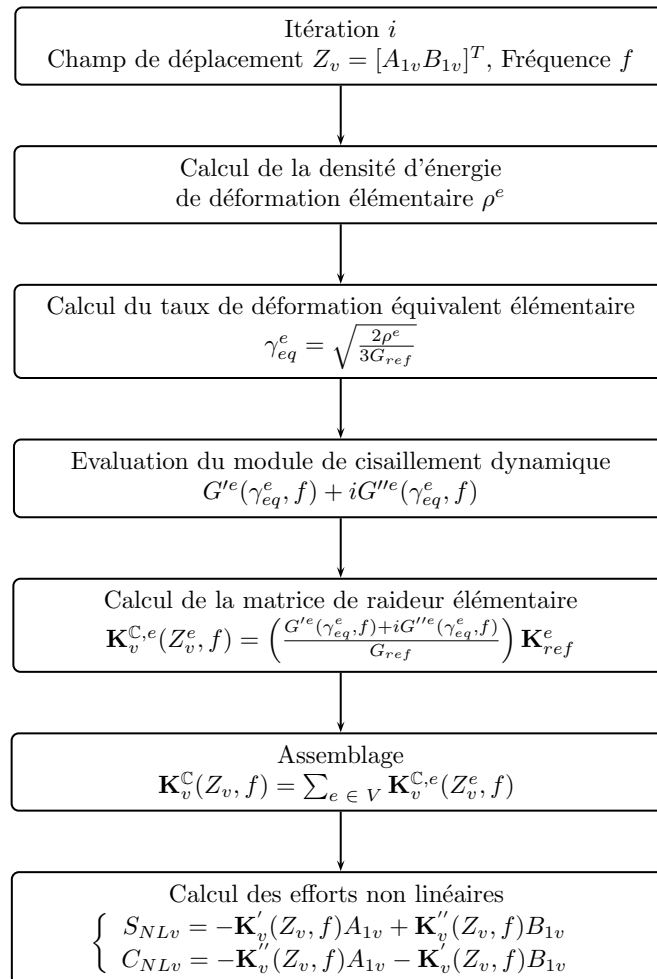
Itération $i$
Champ de déplacement $Z_v = [A_{1v} B_{1v}]^T$, Fréquence $f$

Calcul de la densité d'énergie de déformation élémentaire $\rho^e$

Calcul du taux de déformation équivalent élémentaire
$\gamma_{eq}^e = \sqrt{\frac{2\rho^e}{3G_{ref}}}$

Evaluation du module de cisaillement dynamique
$G'^e(\gamma_{eq}^e, f) + iG''^e(\gamma_{eq}^e, f)$

Calcul de la matrice de raideur élémentaire
$\mathbf{K}_v^{\mathbb{C},e}(Z_v^e, f) = \left(\frac{G'^e(\gamma_{eq}^e, f) + iG''^e(\gamma_{eq}^e, f)}{G_{ref}}\right)\mathbf{K}_{ref}^e$

Assemblage
$\mathbf{K}_v^{\mathbb{C}}(Z_v, f) = \sum_{e \in V} \mathbf{K}_v^{\mathbb{C},e}(Z_v^e, f)$

Calcul des efforts non linéaires
$\begin{cases} S_{NLv} = -\mathbf{K}_v^{'}(Z_v, f)A_{1v} + \mathbf{K}_v^{''}(Z_v, f)B_{1v} \\ C_{NLv} = -\mathbf{K}_v^{''}(Z_v, f)A_{1v} - \mathbf{K}_v^{'}(Z_v, f)B_{1v} \end{cases}$